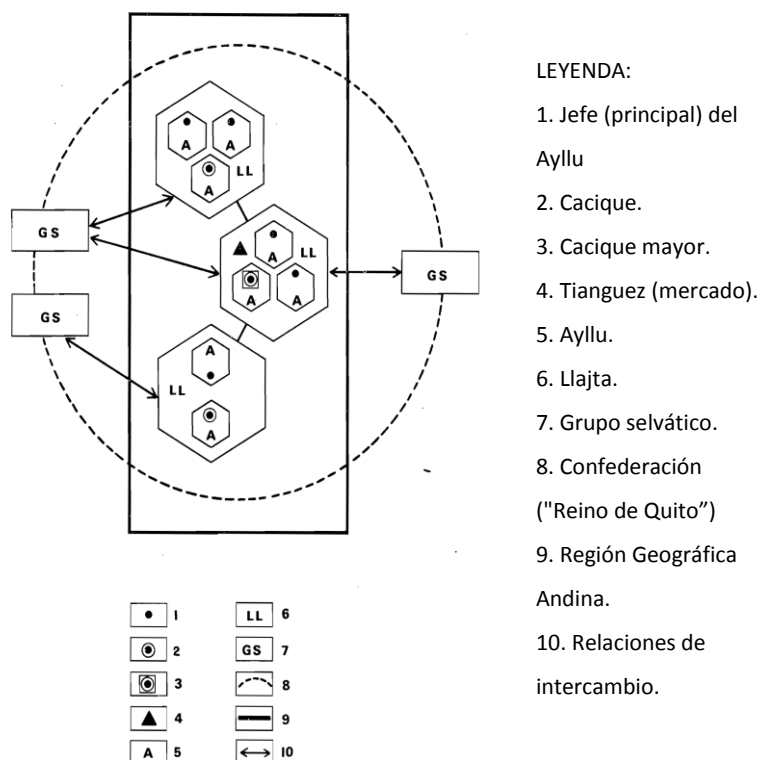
A
A
A
LL
GS
A
LL
A
A
GS
GS
A
LL
A

1
2
3
4
A 5
LL 6
GS 7
8
9
10

LEYENDA:

1. Jefe (principal) del Ayllu

2. Cacique.

3. Cacique mayor.

4. Tianguez (mercado).

5. Ayllu.

6. Llajta.

7. Grupo selvático.

8. Confederación ("Reino de Quito")

9. Región Geográfica Andina.

10. Relaciones de intercambio.